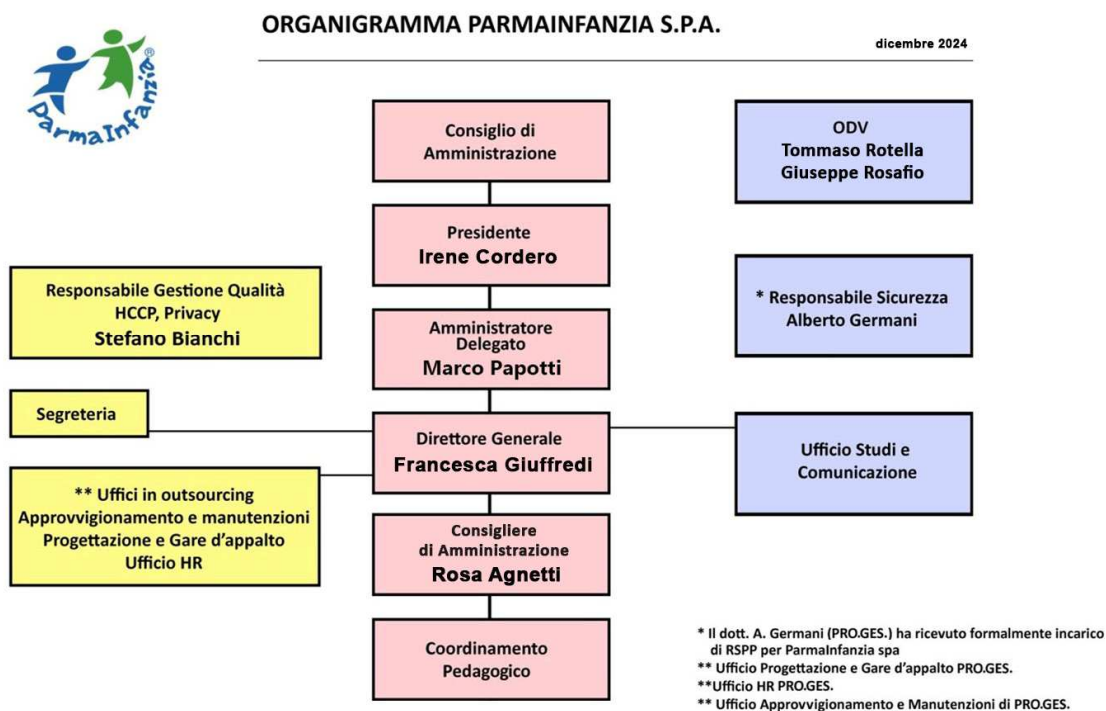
ParmaInfanzia®

ORGANIGRAMMA PARMAINFANZIA S.P.A.

dicembre 2024

Consiglio di Amministrazione

ODV
Tommaso Rotella
Giuseppe Rosafio

Presidente
Irene Cordero

Responsabile Gestione Qualità
HCCP, Privacy
Stefano Bianchi

* Responsabile Sicurezza
Alberto Germani

Amministratore Delegato
Marco Papotti

Segreteria

Direttore Generale
Francesca Giuffredi

Ufficio Studi e Comunicazione

** Uffici in outsourcing
Approvvigionamento e manutenzioni
Progettazione e Gare d'appalto
Ufficio HR

Consigliere di Amministrazione
Rosa Agnetti

Coordinamento Pedagogico

* Il dott. A. Germani (PRO.GES.) ha ricevuto formalmente incarico di RSPP per ParmaInfanzia spa
** Ufficio Progettazione e Gare d'appalto PRO.GES.
**Ufficio HR PRO.GES.
** Ufficio Approvvigionamento e Manutenzioni di PRO.GES.